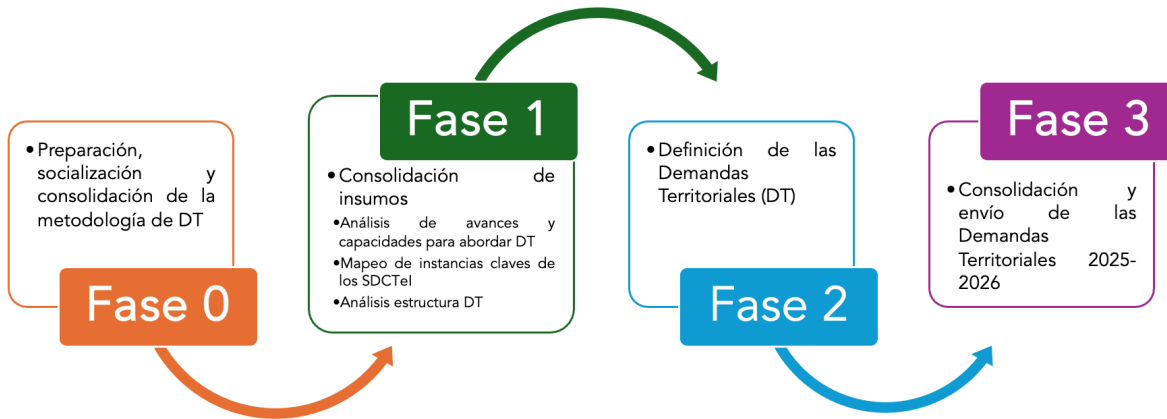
Preparación, socialización y consolidación de la metodología de DT

Fase 0

Fase 1

Consolidación de insumos
Análisis de avances y capacidades para abordar DT
Mapeo de instancias claves de los SDCTeI
Análisis estructura DT

Definición de las Demandas Territoriales (DT)

Fase 2

Fase 3

Consolidación y envío de las Demandas Territoriales 2025-2026